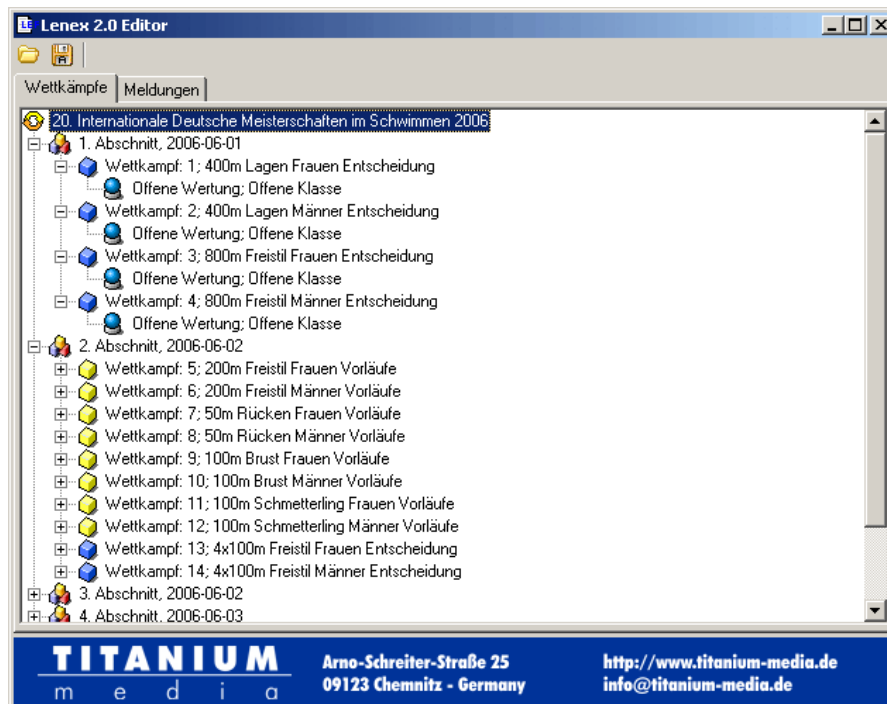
Lenex 2.0 Editor

Wettkämpfe | Meldungen

20. Internationale Deutsche Meisterschaften im Schwimmen 2006
1. Abschnitt, 2006-06-01
Wettkampf: 1; 400m Lagen Frauen Entscheidung
Offene Wertung; Offene Klasse
Wettkampf: 2; 400m Lagen Männer Entscheidung
Offene Wertung; Offene Klasse
Wettkampf: 3; 800m Freistil Frauen Entscheidung
Offene Wertung; Offene Klasse
Wettkampf: 4; 800m Freistil Männer Entscheidung
Offene Wertung; Offene Klasse
2. Abschnitt, 2006-06-02
Wettkampf: 5; 200m Freistil Frauen Vorläufe
Wettkampf: 6; 200m Freistil Männer Vorläufe
Wettkampf: 7; 50m Rücken Frauen Vorläufe
Wettkampf: 8; 50m Rücken Männer Vorläufe
Wettkampf: 9; 100m Brust Frauen Vorläufe
Wettkampf: 10; 100m Brust Männer Vorläufe
Wettkampf: 11; 100m Schmetterling Frauen Vorläufe
Wettkampf: 12; 100m Schmetterling Männer Vorläufe
Wettkampf: 13; 4x100m Freistil Frauen Entscheidung
Wettkampf: 14; 4x100m Freistil Männer Entscheidung
3. Abschnitt, 2006-06-02
4. Abschnitt, 2006-06-03

TITANIUM
media

Arno-Schreiter-Straße 25
09123 Chemnitz - Germany

http://www.titanium-media.de
info@titanium-media.de